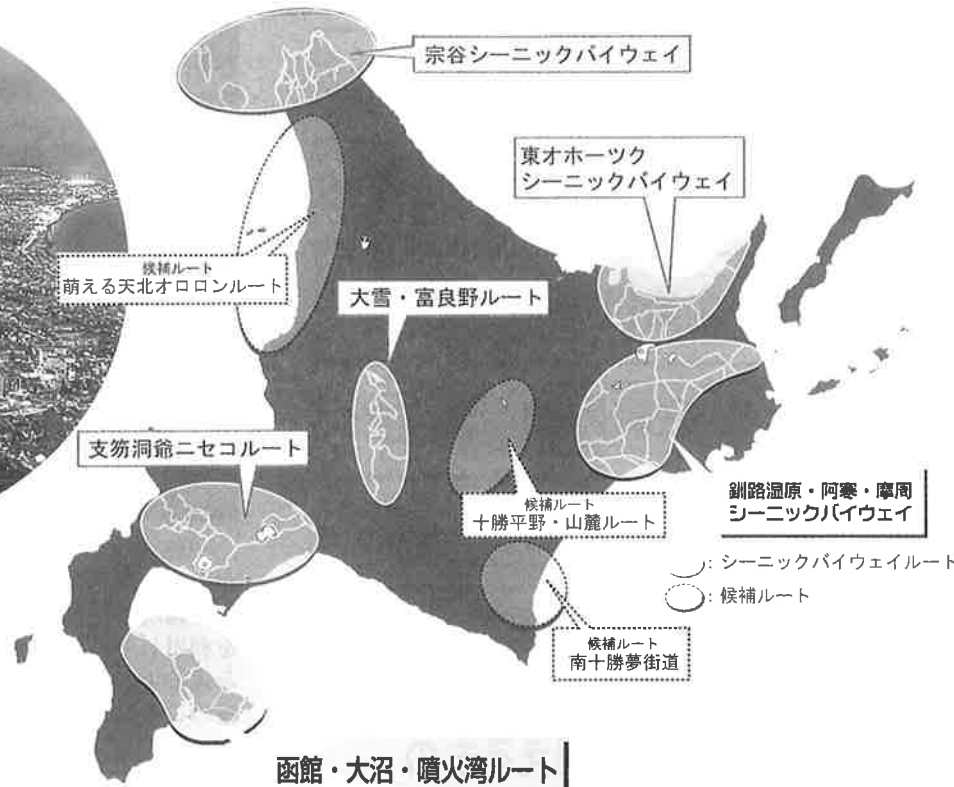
宗谷シーニックバイウェイ

東オホーツク
シーニックバイウェイ

候補ルート
萌える天北オロロンルート

大雪・富良野ルート

支笏洞爺ニセコルート

釧路湿原・阿寒・摩周
シーニックバイウェイ

候補ルート
十勝平野・山麓ルート

: シーニックバイウェイルート
: 候補ルート

候補ルート
南十勝夢街道

函館・大沼・噴火湾ルート